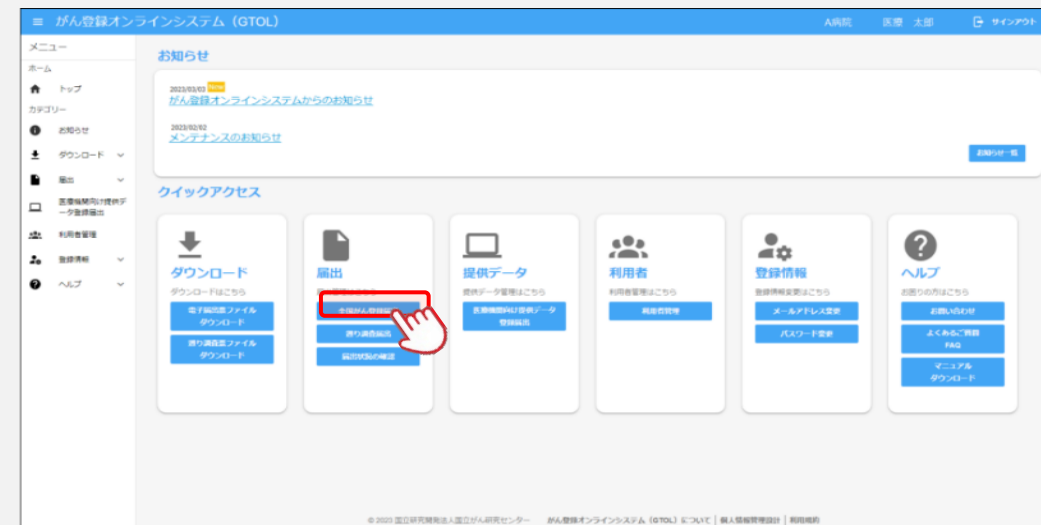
≡ がん登録オンラインシステム（GTOL）

A病院 医療 太郎 サインアウト

メニュー
ホーム
トップ
カテゴリー
お知らせ
ダウンロード
届出
医療機関向け提供データ登録届出
利用者管理
登録情報
ヘルプ

お知らせ

2023/03/03 New
がん登録オンラインシステムからのお知らせ

2023/02/02
メンテナンスのお知らせ

お知らせ一覧

クイックアクセス

ダウンロード
ダウンロードはこちら
電子届出票ファイルダウンロード
遡り調査票ファイルダウンロード

届出
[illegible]
全国がん登録届出
遡り調査届出
届出状況の確認

提供データ
提供データ管理はこちら
医療機関向け提供データ登録届出

利用者
利用者管理はこちら
利用者管理

登録情報
登録情報変更はこちら
メールアドレス変更
パスワード変更

ヘルプ
お困りの方はこちら
お問い合わせ
よくあるご質問 FAQ
マニュアルダウンロード

© 2023 国立研究開発法人国立がん研究センター　がん登録オンラインシステム（GTOL）について | 個人情報管理規程 | 利用規約